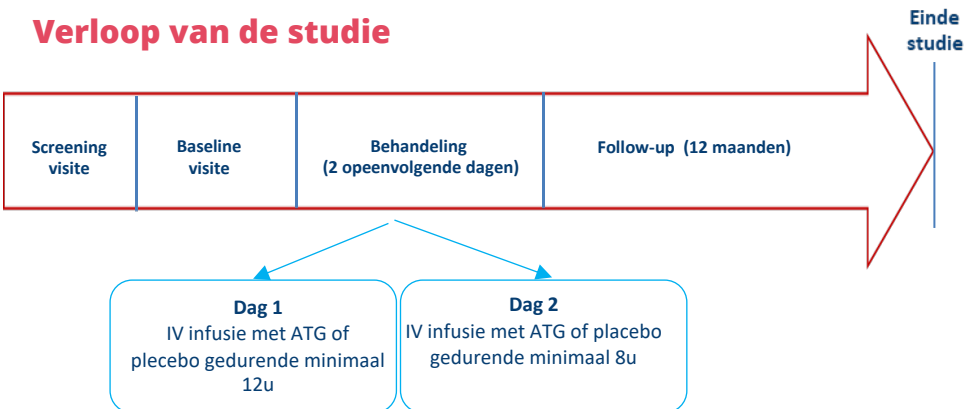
Verloop van de studie

Einde studie

Screening visite

Baseline visite

Behandeling (2 opeenvolgende dagen)

Follow-up (12 maanden)

Dag 1
IV infusie met ATG of placebo gedurende minimaal 12u

Dag 2
IV infusie met ATG of placebo gedurende minimaal 8u